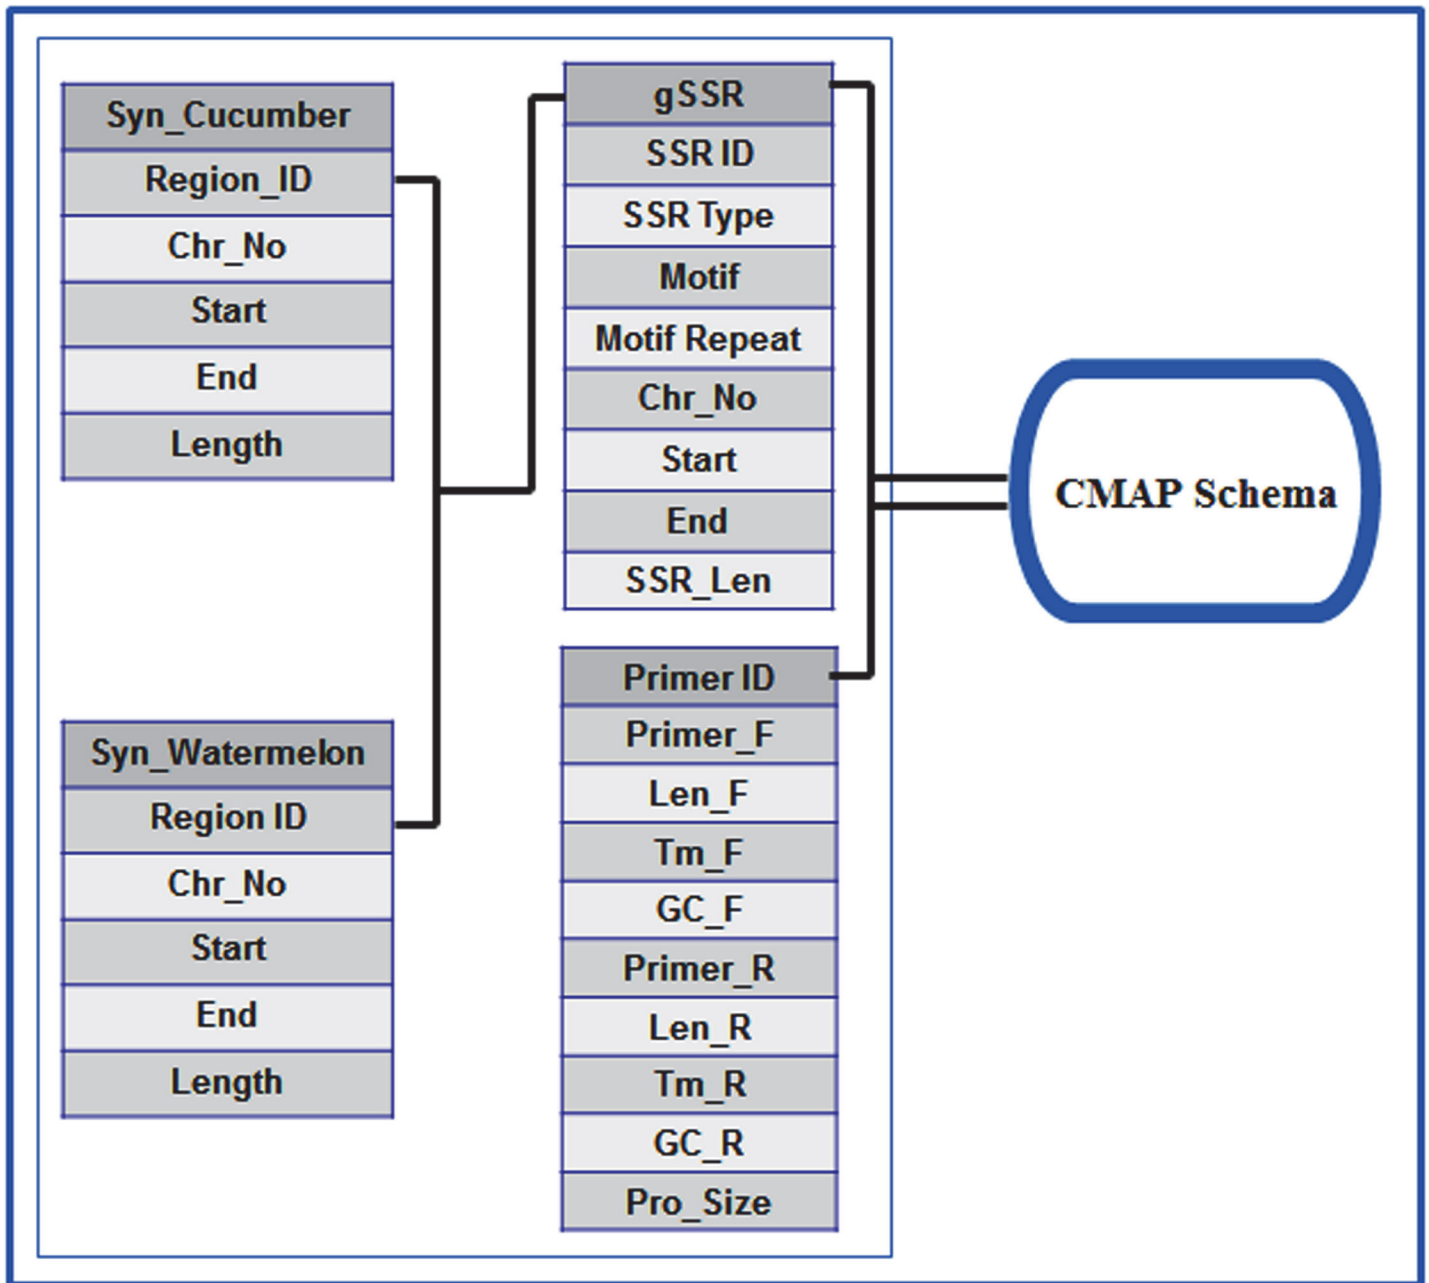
| Syn_Cucumber |
|---|
| Region_ID |
| Chr_No |
| Start |
| End |
| Length |

| gSSR |
|---|
| SSR ID |
| SSR Type |
| Motif |
| Motif Repeat |
| Chr_No |
| Start |
| End |
| SSR_Len |

CMAP Schema

| Syn_Watermelon |
|---|
| Region ID |
| Chr_No |
| Start |
| End |
| Length |

| Primer ID |
|---|
| Primer_F |
| Len_F |
| Tm_F |
| GC_F |
| Primer_R |
| Len_R |
| Tm_R |
| GC_R |
| Pro_Size |